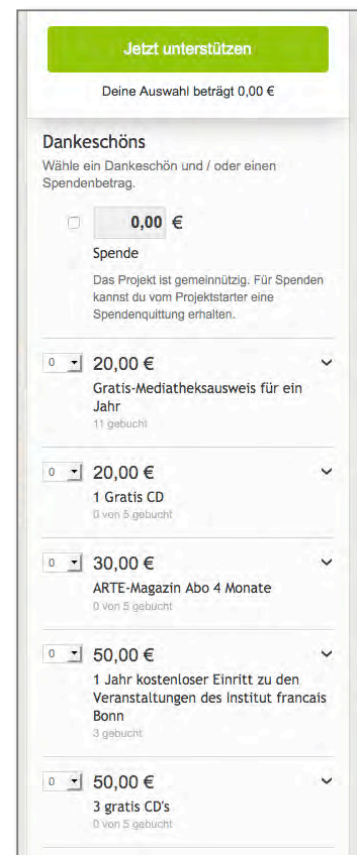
Jetzt unterstützen

Deine Auswahl beträgt 0,00 €

Dankeschöns

Wähle ein Dankeschön und / oder einen Spendenbetrag.

0,00 €

Spende

Das Projekt ist gemeinnützig. Für Spenden kannst du vom Projektstarter eine Spendenquittung erhalten.

0

20,00 €

Gratis-Mediatheksausweis für ein Jahr

11 gebucht

0

20,00 €

1 Gratis CD

0 von 5 gebucht

0

30,00 €

ARTE-Magazin Abo 4 Monate

0 von 5 gebucht

0

50,00 €

1 Jahr kostenloser Einritt zu den Veranstaltungen des Institut francais Bonn

3 gebucht

0

50,00 €

3 gratis CD's

0 von 5 gebucht